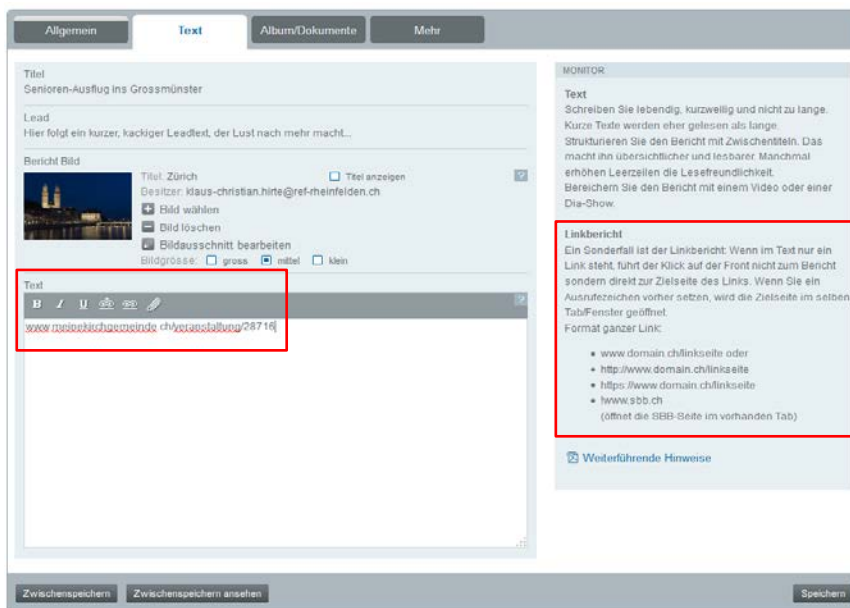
Allgemein | Text | Album/Dokumente | Mehr

Titel
Senioren-Ausflug ins Grossmünster

Lead
Hier folgt ein kurzer, kackiger Leadtext, der Lust nach mehr macht...

Bericht Bild
Titel: Zürich
Titel anzeigen
Besitzer: klaus-christian.hirte@ref-rheinfelden.ch
Bild wählen
Bild löschen
Bildausschnitt bearbeiten
Bildgrösse: gross mittel klein

Text
B I U
www.meinekirchgemeinde.ch/veranstaltung/28716

MONITOR

Text
Schreiben Sie lebendig, kurzweilig und nicht zu lange. Kurze Texte werden eher gelesen als lange. Strukturieren Sie den Bericht mit Zwischentiteln. Das macht ihn übersichtlicher und lesbarer. Manchmal erhöhen Leerzeilen die Lesefreundlichkeit. Bereichern Sie den Bericht mit einem Video oder einer Dia-Show.

Linkbericht
Ein Sonderfall ist der Linkbericht: Wenn im Text nur ein Link steht, führt der Klick auf der Front nicht zum Bericht sondern direkt zur Zielseite des Links. Wenn Sie ein Ausrufezeichen vorher setzen, wird die Zielseite im selben Tab/Fenster geöffnet.
Format ganzer Link:

- www.domain.ch/linkseite oder
- http://www.domain.ch/linkseite
- https://www.domain.ch/linkseite
- !www.sbb.ch
(öffnet die SBB-Seite im vorhanden Tab)

Weiterführende Hinweise

Zwischenspeichern | Zwischenspeichern ansehen | Speichern